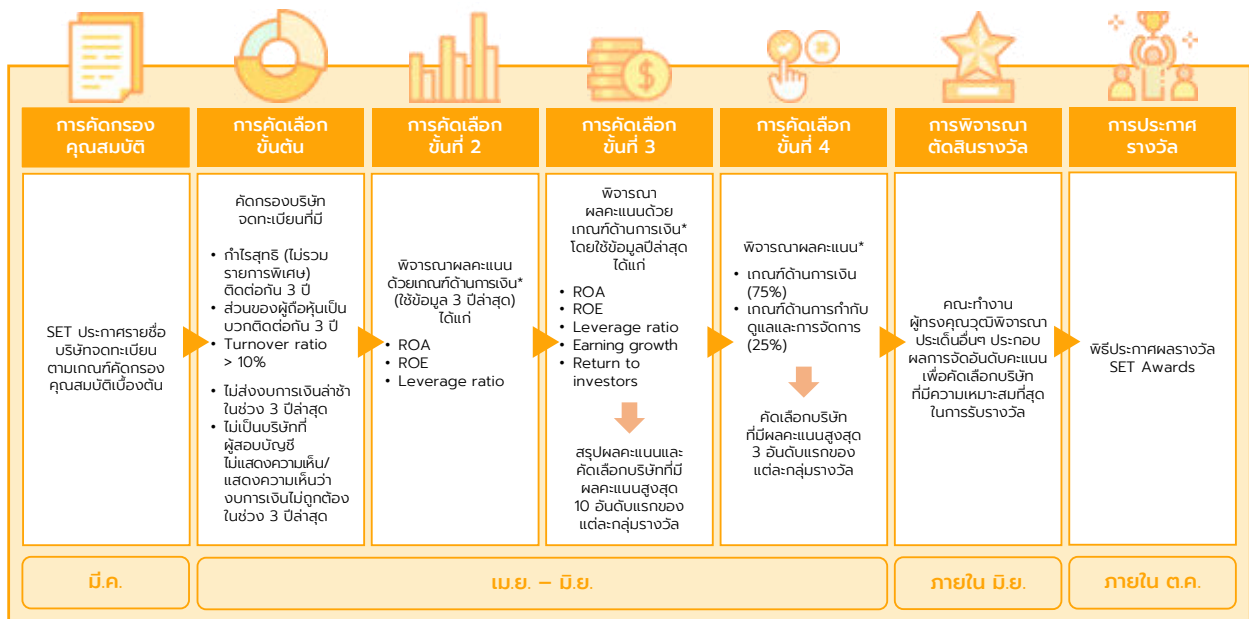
การคัดกรองคุณสมบัติ

SET ประกาศรายชื่อบริษัทจดทะเบียนตามเกณฑ์คัดกรองคุณสมบัติเบื้องต้น

การคัดเลือกขั้นต้น

คัดกรองบริษัทจดทะเบียนที่มี

- กำไรสุทธิ (ไม่รวมรายการพิเศษ) ติดต่อกัน 3 ปี
- ส่วนของผู้ถือหุ้นเป็นบวกติดต่อกัน 3 ปี
- Turnover ratio > 10%
- ไม่ส่งงบการเงินล่าช้าในช่วง 3 ปีล่าสุด
- ไม่เป็นบริษัทที่ผู้สอบบัญชีไม่แสดงความเห็น/แสดงความเห็นว่างบการเงินไม่ถูกต้องในช่วง 3 ปีล่าสุด

การคัดเลือกขั้นที่ 2

พิจารณาผลคะแนนด้วยเกณฑ์ด้านการเงิน* (ใช้ข้อมูล 3 ปีล่าสุด) ได้แก่

- ROA
- ROE
- Leverage ratio

การคัดเลือกขั้นที่ 3

พิจารณาผลคะแนนด้วยเกณฑ์ด้านการเงิน* โดยใช้ข้อมูลปีล่าสุด ได้แก่

- ROA
- ROE
- Leverage ratio
- Earning growth
- Return to investors

สรุปผลคะแนนและคัดเลือกบริษัทที่มีผลคะแนนสูงสุด 10 อันดับแรกของแต่ละกลุ่มรางวัล

การคัดเลือกขั้นที่ 4

พิจารณาผลคะแนน*

- เกณฑ์ด้านการเงิน (75%)
- เกณฑ์ด้านการกำกับดูแลและการจัดการ (25%)

คัดเลือกบริษัทที่มีผลคะแนนสูงสุด 3 อันดับแรกของแต่ละกลุ่มรางวัล

การพิจารณาตัดสินรางวัล

คณะทำงานผู้ทรงคุณวุฒิพิจารณาประเด็นอื่นๆ ประกอบผลการจัดอันดับคะแนนเพื่อคัดเลือกบริษัทที่มีความเหมาะสมที่สุดในการรับรางวัล

การประกาศรางวัล

พิธีประกาศผลรางวัล SET Awards

มี.ค.

เม.ย. – มิ.ย.

ภายใน มิ.ย.

ภายใน ต.ค.